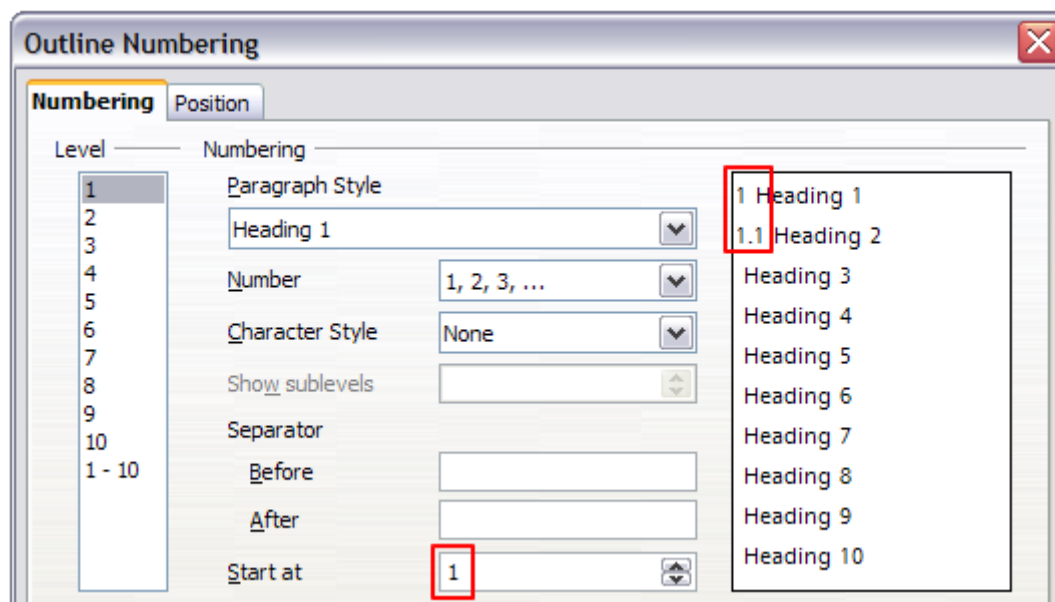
Outline Numbering

Numbering Position

Level

1
2
3
4
5
6
7
8
9
10
1 - 10

Numbering

Paragraph Style

Heading 1

Number 1, 2, 3, ...

Character Style None

Show sublevels

Separator

Before

After

Start at 1

1 Heading 1
1.1 Heading 2
Heading 3
Heading 4
Heading 5
Heading 6
Heading 7
Heading 8
Heading 9
Heading 10